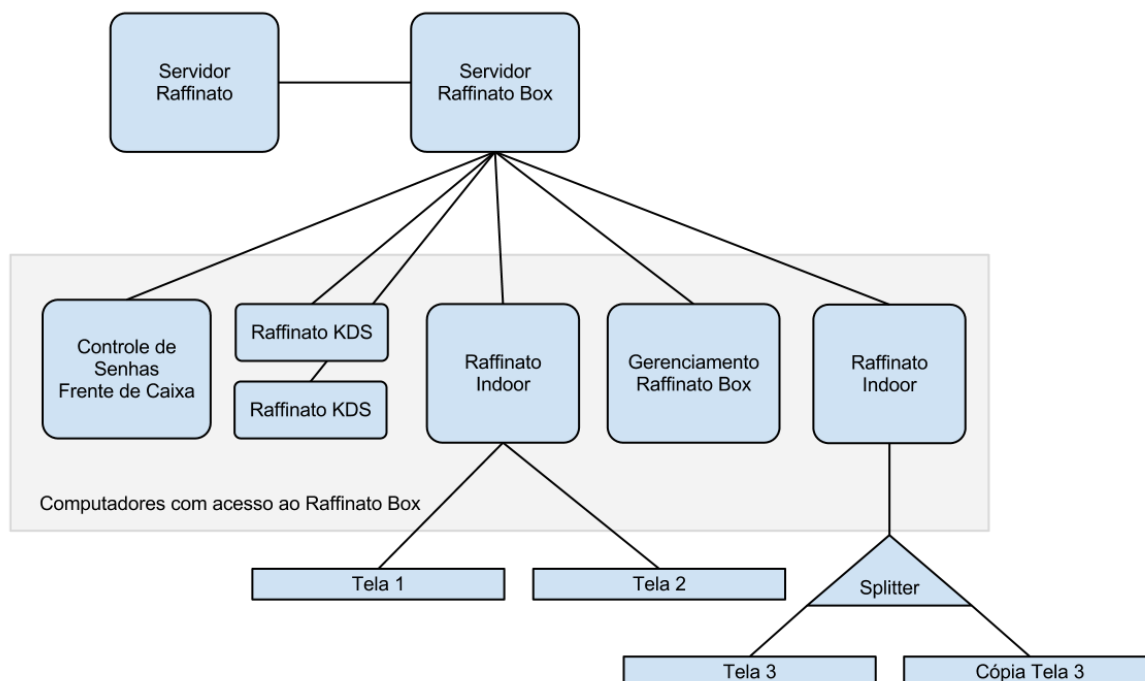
Servidor Raffinato

Servidor Raffinato Box

Controle de Senhas Frente de Caixa

Raffinato KDS

Raffinato KDS

Raffinato Indoor

Gerenciamento Raffinato Box

Raffinato Indoor

Computadores com acesso ao Raffinato Box

Tela 1

Tela 2

Splitter

Tela 3

Cópia Tela 3